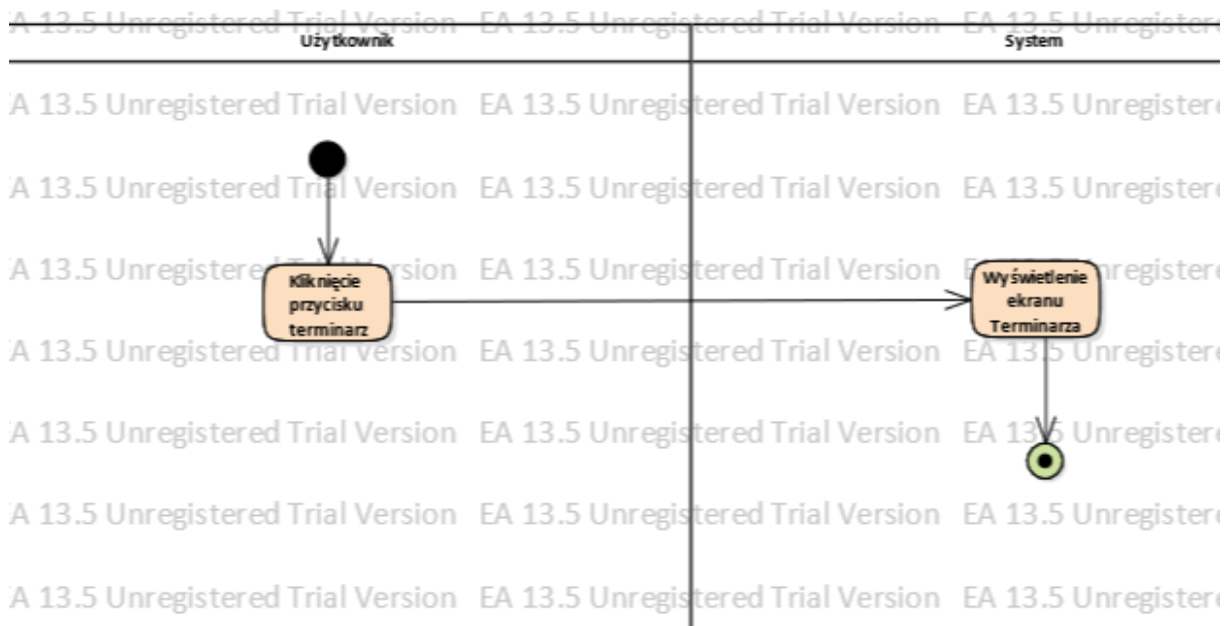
A 13.5 Unregistered Trial Version EA 13.5 Unregistered Trial Version EA 13.5 Unregistere

Użytkownik

System

A 13.5 Unregistered Trial Version EA 13.5 Unregistered Trial Version EA 13.5 Unregistere

A 13.5 Unregistered Trial Version EA 13.5 Unregistered Trial Version EA 13.5 Unregistere

A 13.5 Unregistered Trial Version EA 13.5 Unregistered Trial Version EA 13.5 Unregistere

Kliknięcie przycisku terminarz

Wyświetlenie ekranu Terminarza

A 13.5 Unregistered Trial Version EA 13.5 Unregistered Trial Version EA 13.5 Unregistere

A 13.5 Unregistered Trial Version EA 13.5 Unregistered Trial Version EA 13.5 Unregistere

A 13.5 Unregistered Trial Version EA 13.5 Unregistered Trial Version EA 13.5 Unregistere

A 13.5 Unregistered Trial Version EA 13.5 Unregistered Trial Version EA 13.5 Unregistere